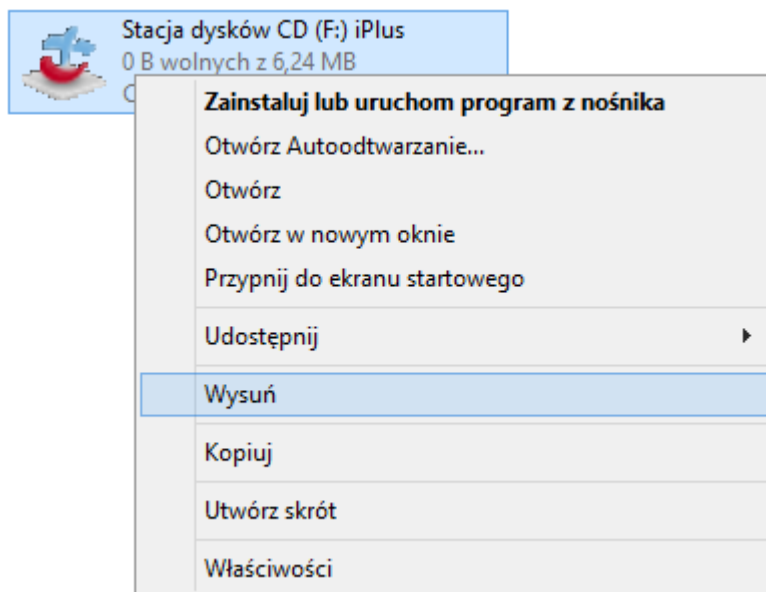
Stacja dysków CD (F:) iPlus
0 B wolnych z 6,24 MB
C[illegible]

Zainstaluj lub uruchom program z nośnika
Otwórz Autoodtwarzanie...
Otwórz
Otwórz w nowym oknie
Przypnij do ekranu startowego
Udostępnij
Wysuń
Kopiuj
Utwórz skrót
Właściwości